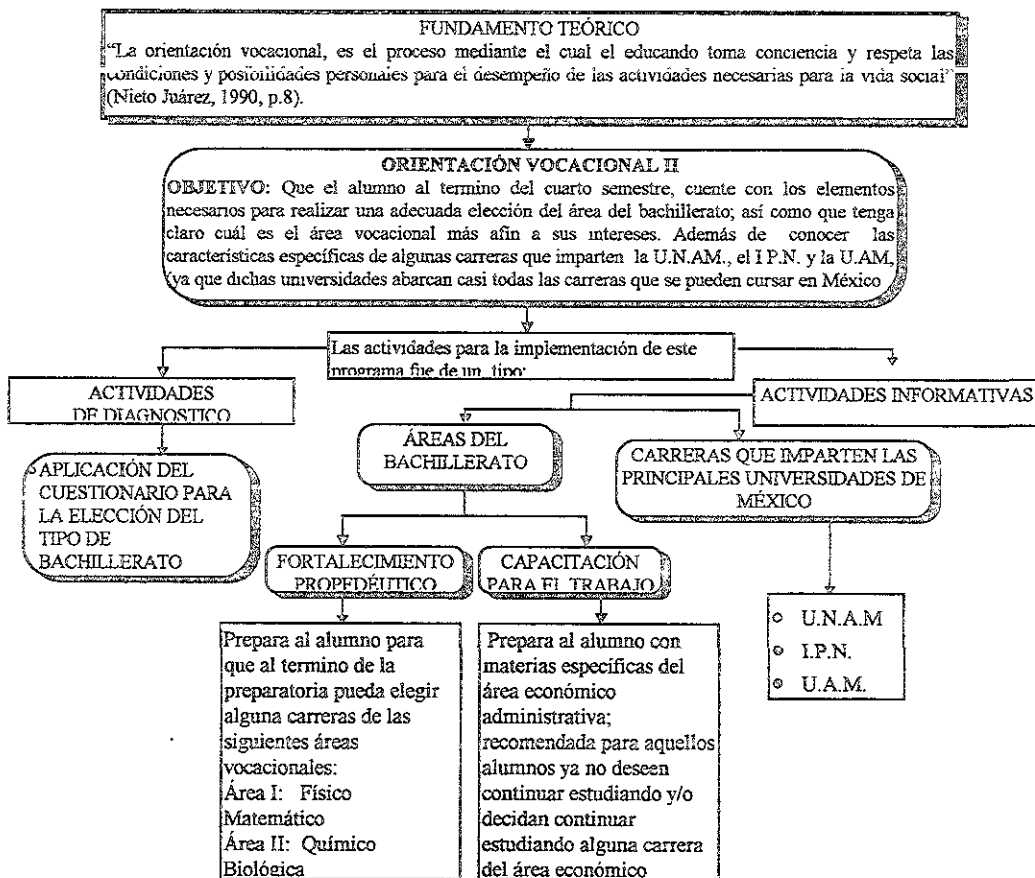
FUNDAMENTO TEÓRICO
"La orientación vocacional, es el proceso mediante el cual el educando toma conciencia y respeta las condiciones y posibilidades personales para el desempeño de las actividades necesarias para la vida social" (Nieto Juárez, 1990, p.8).

ORIENTACIÓN VOCACIONAL II
OBJETIVO: Que el alumno al termino del cuarto semestre, cuente con los elementos necesarios para realizar una adecuada elección del área del bachillerato; así como que tenga claro cuál es el área vocacional más afín a sus intereses. Además de conocer las características específicas de algunas carreras que imparten la U.N.AM., el I.P.N. y la U.AM, (ya que dichas universidades abarcan casi todas las carreras que se pueden cursar en México

Las actividades para la implementación de este programa fue de un tipo:

ACTIVIDADES DE DIAGNOSTICO

APLICACIÓN DEL CUESTIONARIO PARA LA ELECCIÓN DEL TIPO DE BACHILLERATO

ACTIVIDADES INFORMATIVAS

ÁREAS DEL BACHILLERATO

CARRERAS QUE IMPARTEN LAS PRINCIPALES UNIVERSIDADES DE MÉXICO

FORTALECIMIENTO PROPEDÉUTICO

CAPACITACIÓN PARA EL TRABAJO

Prepara al alumno para que al termino de la preparatoria pueda elegir alguna carreras de las siguientes áreas vocacionales:
Área I: Físico Matemático
Área II: Químico Biológica

Prepara al alumno con materias específicas del área económico administrativa; recomendada para aquellos alumnos ya no deseen continuar estudiando y/o decidan continuar estudiando alguna carrera del área económico

U.N.A.M
I.P.N.
U.A.M.